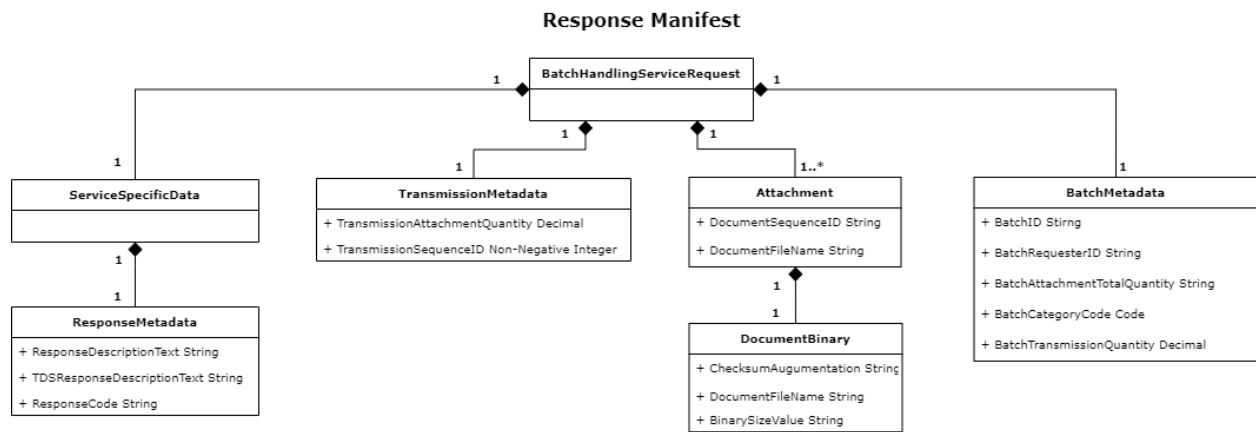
Response Manifest

BatchHandlingServiceRequest

1

1

1

1

1

1

1..*

1

ServiceSpecificData

TransmissionMetadata

+ TransmissionAttachmentQuantity Decimal

+ TransmissionSequenceID Non-Negative Integer

Attachment

+ DocumentSequenceID String

+ DocumentFileName String

BatchMetadata

+ BatchID Stirng

+ BatchRequesterID String

+ BatchAttachmentTotalQuantity String

+ BatchCategoryCode Code

+ BatchTransmissionQuantity Decimal

1

1

ResponseMetadata

+ ResponseDescriptionText String

+ TDSResponseDescriptionText String

+ ResponseCode String

1

1

DocumentBinary

+ ChecksumAugumentation String

+ DocumentFileName String

+ BinarySizeValue String